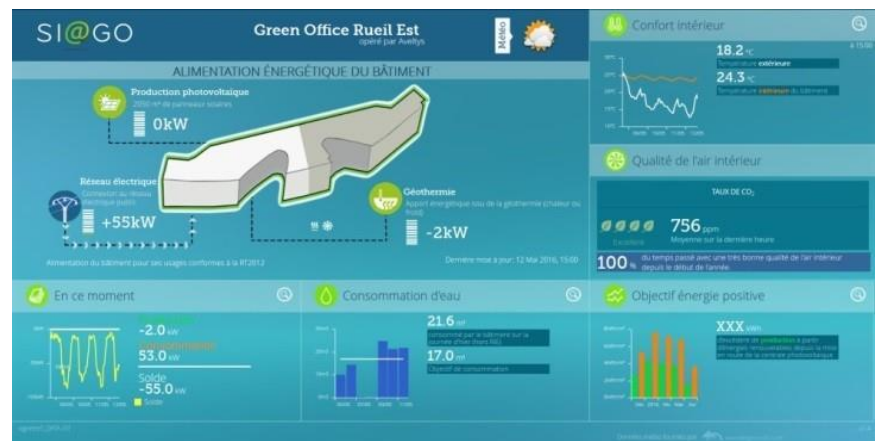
SI@GO

Green Office Rueil Est
opéré par Avelys

Météo

ALIMENTATION ÉNERGÉTIQUE DU BÂTIMENT

Production photovoltaïque
2050 m² de panneaux solaires
0kW

Réseau électrique
Connexion du réseau électrique public
+55kW

Géothermie
Apport énergétique issu de la géothermie (chaleur ou froid)
-2kW

Alimentation du bâtiment pour ses usages conformes à la RT2012

Dernière mise à jour: 12 Mai 2016, 15:00

Confort intérieur

18.2 °C
Température extérieure
24.3 °C
Température moyenne du bâtiment

Qualité de l'air intérieur

TAUX DE $CO_2$
Excellent
756 ppm
Moyenne sur la dernière heure

100 % du temps passé avec une très bonne qualité de l'air intérieur depuis le début de l'année

En ce moment

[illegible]
-2.0 kW
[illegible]
53.0 kW
Solde
-55.0 kW
Solde

Consommation d'eau

21.6 m³
Consommé par le bâtiment sur la journée d'hier
17.0 m³
Objectif de consommation

Objectif énergie positive

XXX kWh
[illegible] production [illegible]

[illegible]